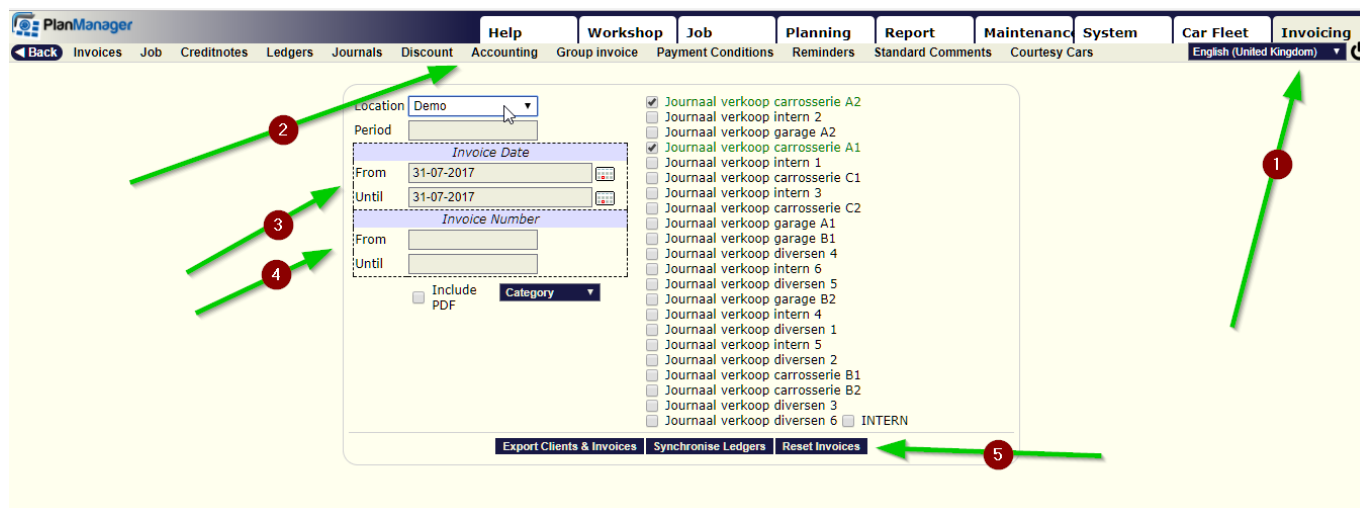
PlanManager

Help | Workshop | Job | Planning | Report | Maintenanc | System | Car Fleet | Invoicing

Back | Invoices | Job | Creditnotes | Ledgers | Journals | Discount | Accounting | Group invoice | Payment Conditions | Reminders | Standard Comments | Courtesy Cars

English (United Kingdom)

Location Demo
Period
Invoice Date
From 31-07-2017
Until 31-07-2017
Invoice Number
From
Until
Include PDF
Category

Journaal verkoop carrosserie A2
Journaal verkoop intern 2
Journaal verkoop garage A2
Journaal verkoop carrosserie A1
Journaal verkoop intern 1
Journaal verkoop carrosserie C1
Journaal verkoop intern 3
Journaal verkoop carrosserie C2
Journaal verkoop garage A1
Journaal verkoop garage B1
Journaal verkoop diversen 4
Journaal verkoop intern 6
Journaal verkoop diversen 5
Journaal verkoop garage B2
Journaal verkoop intern 4
Journaal verkoop diversen 1
Journaal verkoop intern 5
Journaal verkoop diversen 2
Journaal verkoop carrosserie B1
Journaal verkoop carrosserie B2
Journaal verkoop diversen 3
Journaal verkoop diversen 6 INTERN

Export Clients & Invoices | Synchronise Ledgers | Reset Invoices

1
2
3
4
5